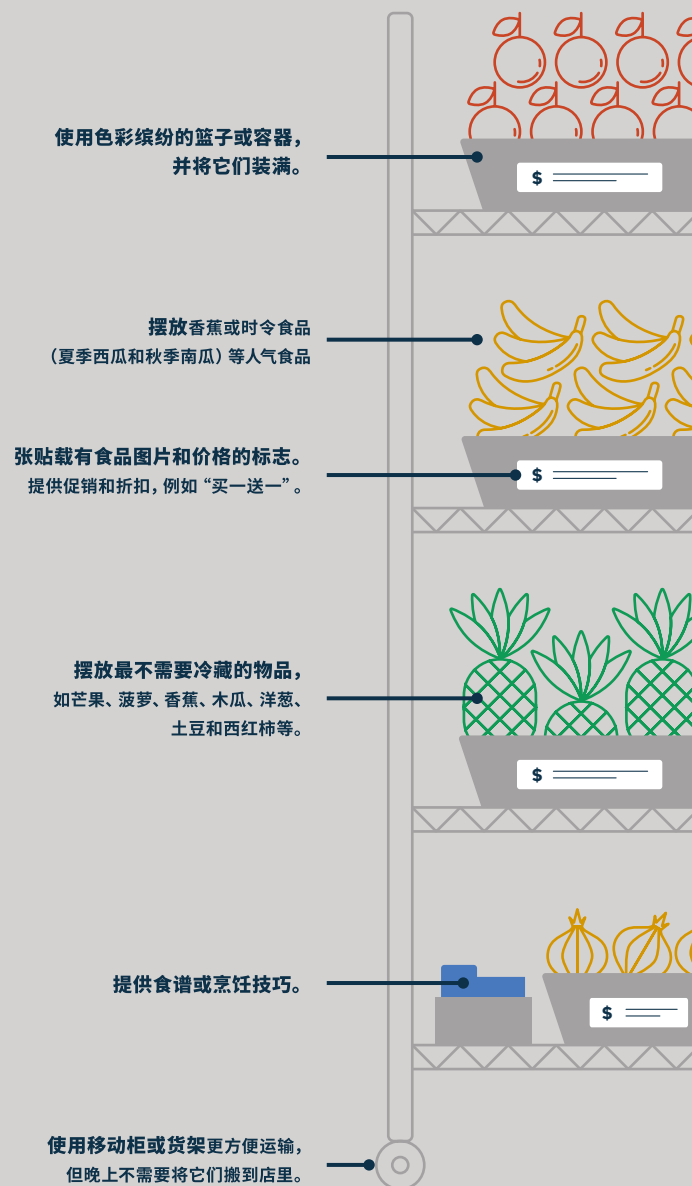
使用色彩缤纷的篮子或容器，并将它们装满。

$

摆放香蕉或时令食品（夏季西瓜和秋季南瓜）等人气食品

张贴载有食品图片和价格的标志。提供促销和折扣，例如“买一送一”。

$

摆放最不需要冷藏的物品，如芒果、菠萝、香蕉、木瓜、洋葱、土豆和西红柿等。

$

提供食谱或烹饪技巧。

$

使用移动柜或货架更方便运输，但晚上不需要将它们搬到店里。